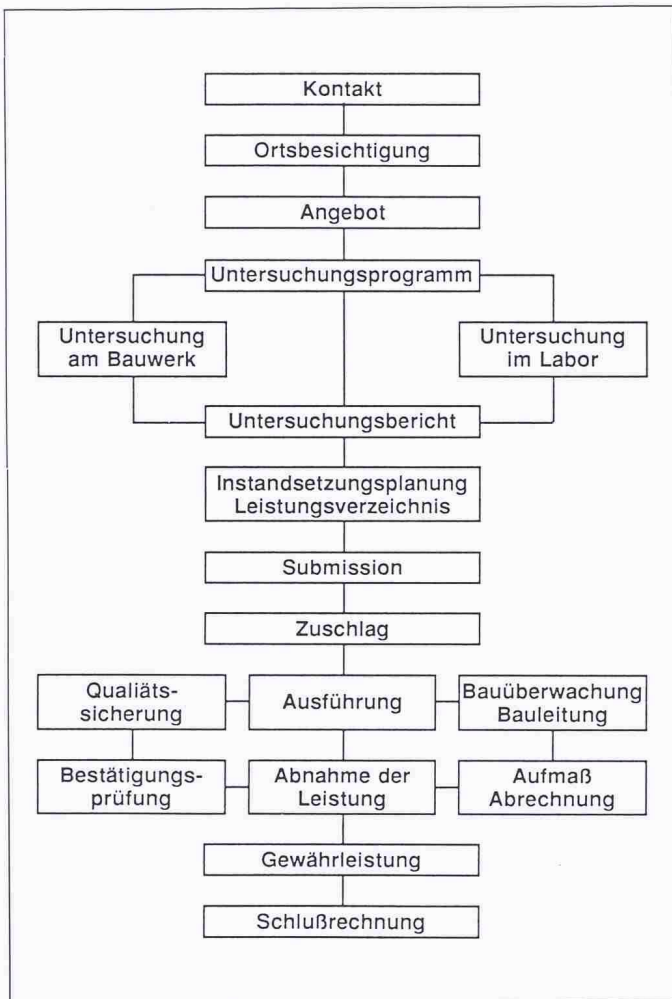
Kontakt

Ortsbesichtigung

Angebot

Untersuchungsprogramm

Untersuchung am Bauwerk

Untersuchung im Labor

Untersuchungsbericht

Instandsetzungsplanung Leistungsverzeichnis

Submission

Zuschlag

Qualiätssicherung

Ausführung

Bauüberwachung Bauleitung

Bestätigungsprüfung

Abnahme der Leistung

Aufmaß Abrechnung

Gewährleistung

Schlußrechnung